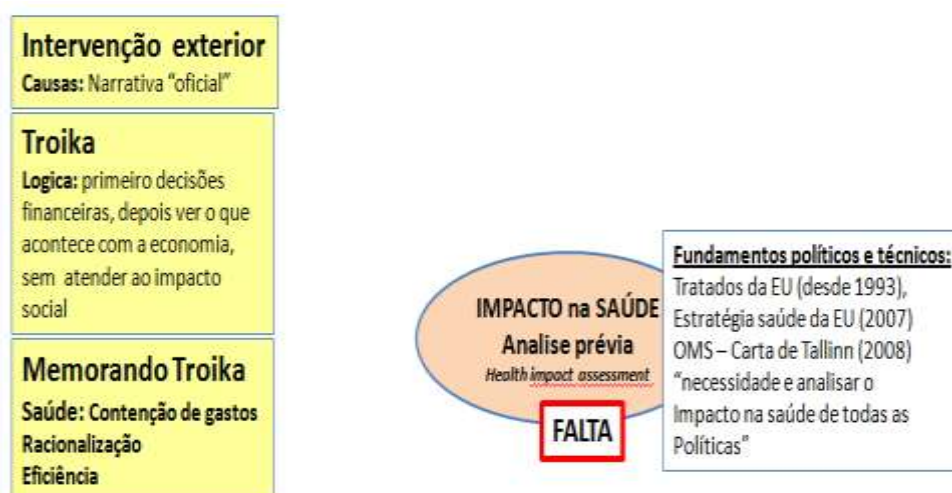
Intervenção exterior
Causas: Narrativa "oficial"

Troika
Logica: primeiro decisões financeiras, depois ver o que acontece com a economia, sem atender ao impacto social

Memorando Troika
Saúde: Contenção de gastos
Racionalização
Eficiência

IMPACTO na SAÚDE
Analise prévia
Health impact assessment

FALTA

Fundamentos políticos e técnicos:
Tratados da EU (desde 1993),
Estratégia saúde da EU (2007)
OMS – Carta de Tallinn (2008)
"necessidade e analisar o Impacto na saúde de todas as Políticas"